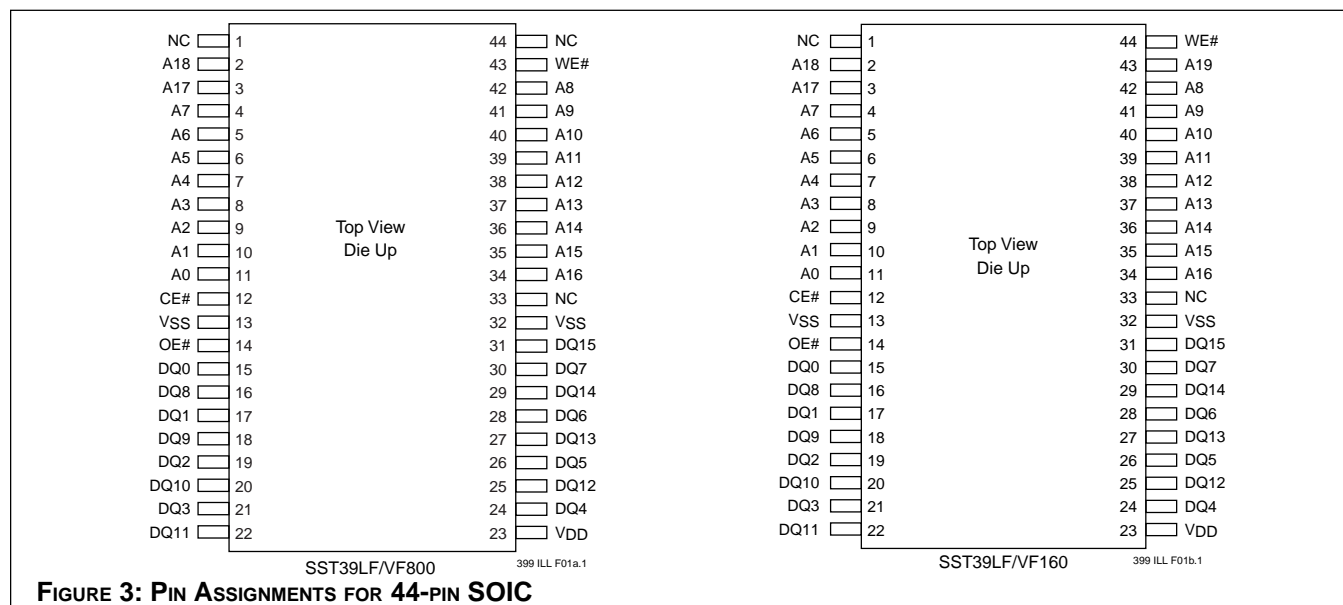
NC 1
A18 2
A17 3
A7 4
A6 5
A5 6
A4 7
A3 8
A2 9
A1 10
A0 11
CE# 12
VSS 13
OE# 14
DQ0 15
DQ8 16
DQ1 17
DQ9 18
DQ2 19
DQ10 20
DQ3 21
DQ11 22

44 NC
43 WE#
42 A8
41 A9
40 A10
39 A11
38 A12
37 A13
36 A14
35 A15
34 A16
33 NC
32 VSS
31 DQ15
30 DQ7
29 DQ14
28 DQ6
27 DQ13
26 DQ5
25 DQ12
24 DQ4
23 VDD

Top View
Die Up

SST39LF/VF800
399 ILL F01a.1

NC 1
A18 2
A17 3
A7 4
A6 5
A5 6
A4 7
A3 8
A2 9
A1 10
A0 11
CE# 12
VSS 13
OE# 14
DQ0 15
DQ8 16
DQ1 17
DQ9 18
DQ2 19
DQ10 20
DQ3 21
DQ11 22

44 WE#
43 A19
42 A8
41 A9
40 A10
39 A11
38 A12
37 A13
36 A14
35 A15
34 A16
33 NC
32 VSS
31 DQ15
30 DQ7
29 DQ14
28 DQ6
27 DQ13
26 DQ5
25 DQ12
24 DQ4
23 VDD

Top View
Die Up

SST39LF/VF160
399 ILL F01b.1

FIGURE 3: PIN ASSIGNMENTS FOR 44-PIN SOIC